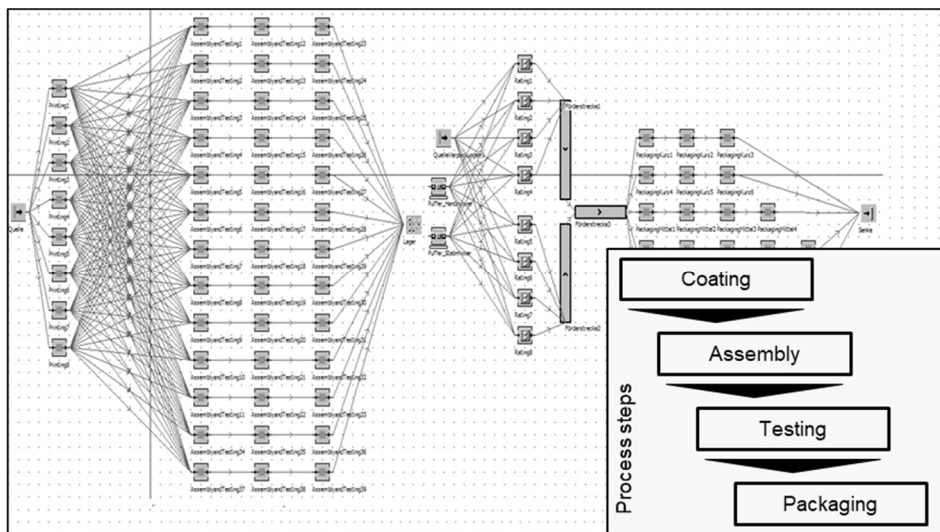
Quelle

PrintEng1
PrintEng2
PrintEng3
PrintEng4
PrintEng5
PrintEng6
PrintEng7
PrintEng8

AssemblyandTesting1
AssemblyandTesting2
AssemblyandTesting3
AssemblyandTesting4
AssemblyandTesting5
AssemblyandTesting6
AssemblyandTesting7
AssemblyandTesting8
AssemblyandTesting9
AssemblyandTesting10
AssemblyandTesting11
AssemblyandTesting34
AssemblyandTesting37

AssemblyandTesting12
AssemblyandTesting13
AssemblyandTesting14
AssemblyandTesting15
AssemblyandTesting16
AssemblyandTesting17
AssemblyandTesting18
AssemblyandTesting19
AssemblyandTesting20
AssemblyandTesting21
AssemblyandTesting22
AssemblyandTesting35
AssemblyandTesting38

AssemblyandTesting23
AssemblyandTesting24
AssemblyandTesting25
AssemblyandTesting26
AssemblyandTesting27
AssemblyandTesting28
AssemblyandTesting29
AssemblyandTesting30
AssemblyandTesting31
AssemblyandTesting32
AssemblyandTesting33
AssemblyandTesting36
AssemblyandTesting39

Lager

QuelleVerpackungen
Puffer_Handsortierer
Puffer_Stabmixer

RatEng1
RatEng2
RatEng3
RatEng4
RatEng5
RatEng6
RatEng7
RatEng8

Förderstrecke1
Förderstrecke2
Förderstrecke3

PackagingKurz1
PackagingKurz2
PackagingKurz3
PackagingKurz4
PackagingKurz5
PackagingKurz6
PackagingMittel1
PackagingMittel2
PackagingMittel3
PackagingMittel4

Senke

Process steps

Coating

Assembly

Testing

Packaging